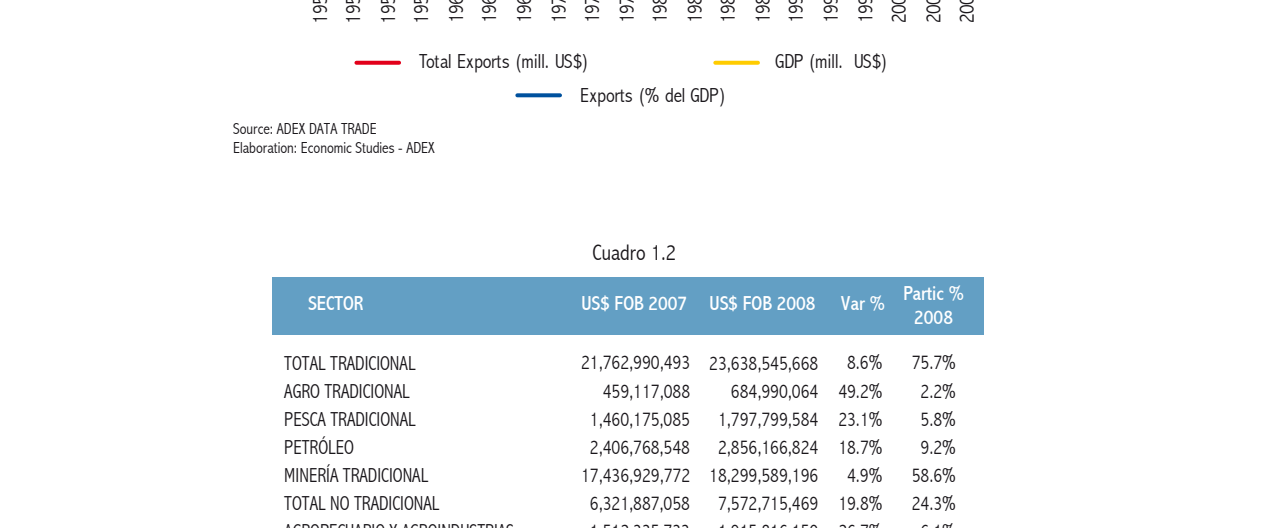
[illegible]

Total Exports (mill. US$)   GDP (mill. US$)
Exports (% del GDP)

Source: ADEX DATA TRADE
Elaboration: Economic Studies - ADEX

Cuadro 1.2

| SECTOR | US$ FOB 2007 | US$ FOB 2008 | Var % | Partic % 2008 |
|---|---|---|---|---|
| TOTAL TRADICIONAL | 21,762,990,493 | 23,638,545,668 | 8.6% | 75.7% |
| AGRO TRADICIONAL | 459,117,088 | 684,990,064 | 49.2% | 2.2% |
| PESCA TRADICIONAL | 1,460,175,085 | 1,797,799,584 | 23.1% | 5.8% |
| PETRÓLEO | 2,406,768,548 | 2,856,166,824 | 18.7% | 9.2% |
| MINERÍA TRADICIONAL | 17,436,929,772 | 18,299,589,196 | 4.9% | 58.6% |
| TOTAL NO TRADICIONAL | 6,321,887,058 | 7,572,715,469 | 19.8% | 24.3% |
| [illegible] | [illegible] | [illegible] | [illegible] | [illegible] |